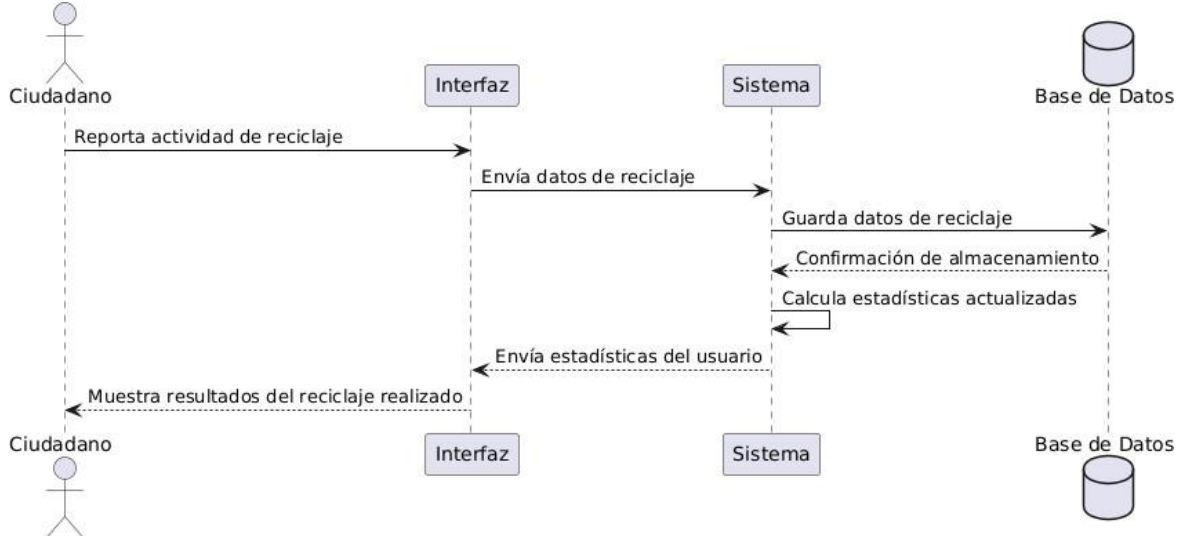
Ciudadano
Interfaz
Sistema
Base de Datos

Reporta actividad de reciclaje
Envía datos de reciclaje
Guarda datos de reciclaje
Confirmación de almacenamiento
Calcula estadísticas actualizadas
Envía estadísticas del usuario
Muestra resultados del reciclaje realizado

Ciudadano
Interfaz
Sistema
Base de Datos